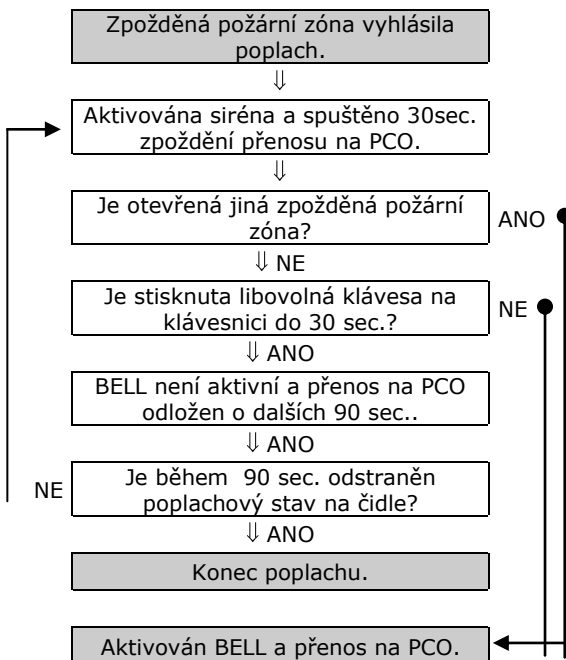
Zpožděná požární zóna vyhlásila poplach.
⇓
Aktivována siréna a spuštěno 30sec. zpoždění přenosu na PCO.
⇓
Je otevřená jiná zpožděná požární zóna?
ANO
⇓ NE
Je stisknuta libovolná klávesa na klávesnici do 30 sec.?
NE
⇓ ANO
BELL není aktivní a přenos na PCO odložen o dalších 90 sec..
⇓ ANO
NE
Je během 90 sec. odstraněn poplachový stav na čidle?
⇓ ANO
Konec poplachu.
Aktivován BELL a přenos na PCO.